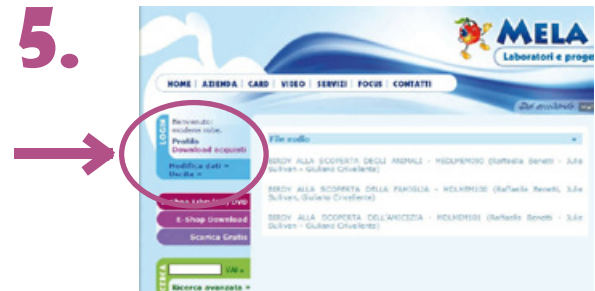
5.

MELA

Laboratori e proge

HOME | AZIENDA | CARD | VIDEO | SERVIZI | FOCUS | CONTATTI

LOGIN

Benvenuto: modena cube.

Profilo

Download acquisti

Modifica dati »

Uscita »

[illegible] DVD

E-Shop Download

Scarica Gratis

VAI »

Ricerca avanzata »

File audio

BIRDY ALLA SCOPERTA DEGLI ANIMALI - MELMEM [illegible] (Raffaella Benetti - Julia Sullivan - Giuliano Crivellente)

BIRDY ALLA SCOPERTA DELLA FAMIGLIA - MELMEM100 (Raffaella Benetti, Julia Sullivan - Giuliano Crivellente)

BIRDY ALLA SCOPERTA DELL'AMICIZIA - MELMEM101 (Raffaella Benetti - Julia Sullivan - Giuliano Crivellente)